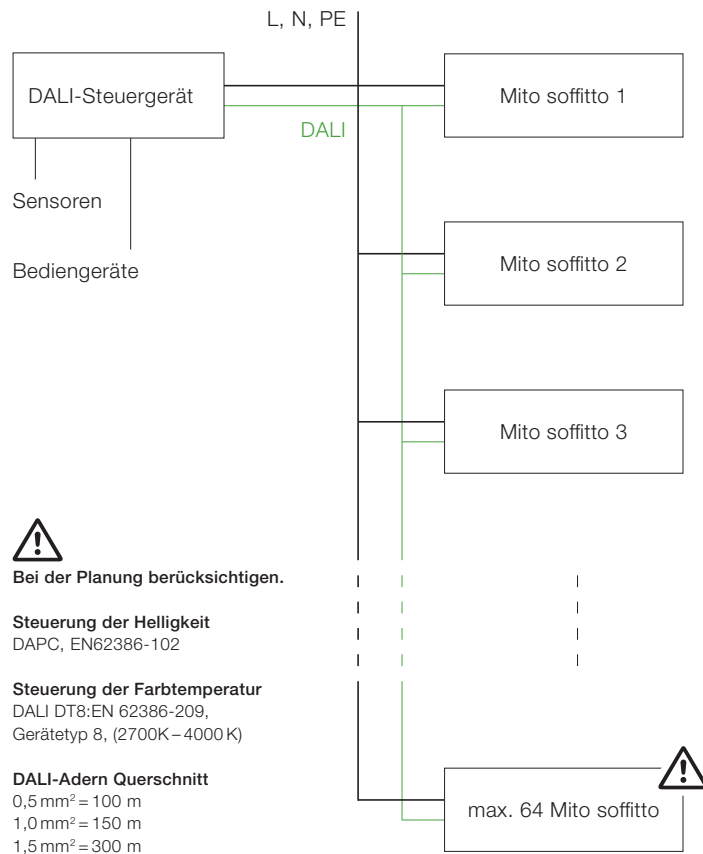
L, N, PE

DALI-Steuergerät

Mito soffitto 1

DALI

Sensoren

Bediengeräte

Mito soffitto 2

Mito soffitto 3

Bei der Planung berücksichtigen.

Steuerung der Helligkeit
DAPC, EN62386-102

Steuerung der Farbtemperatur
DALI DT8:EN 62386-209,
Gerätetyp 8, (2700K – 4000 K)

DALI-Adern Querschnitt
$0{,}5\,mm^2 = 100$ m
$1{,}0\,mm^2 = 150$ m
$1{,}5\,mm^2 = 300$ m

max. 64 Mito soffitto